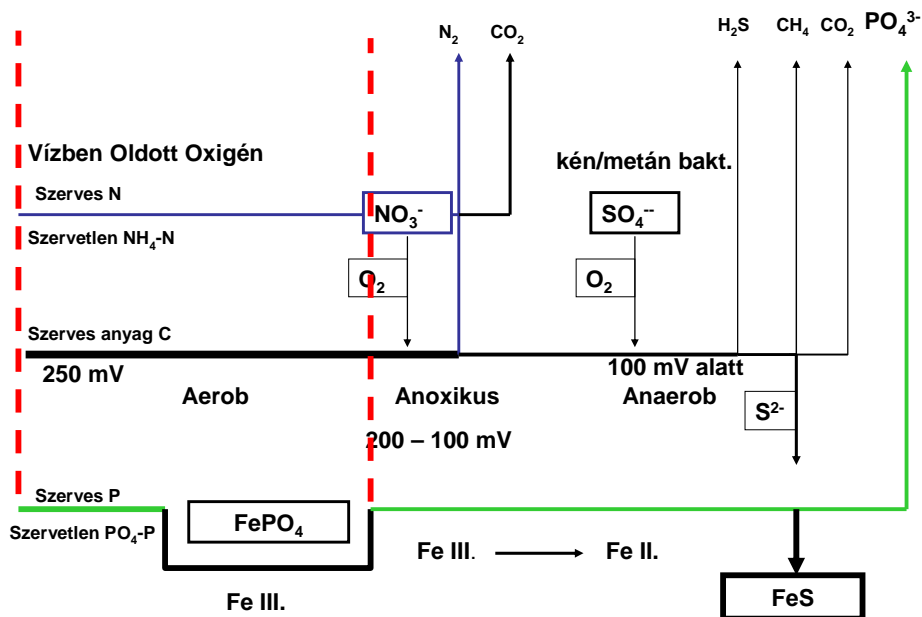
$N_2$ $CO_2$ $H_2S$ $CH_4$ $CO_2$ $PO_4^{3-}$

Vízben Oldott Oxigén

kén/metán bakt.

Szerves N

$NO_3^-$

$SO_4^{--}$

Szervetlen $NH_4$-N

$O_2$

$O_2$

Szerves anyag C

250 mV

100 mV alatt

Aerob

Anoxikus

Anaerob

$S^{2-}$

200 – 100 mV

Szerves P

Szervetlen $PO_4$-P

$FePO_4$

Fe III. → Fe II.

Fe III.

FeS